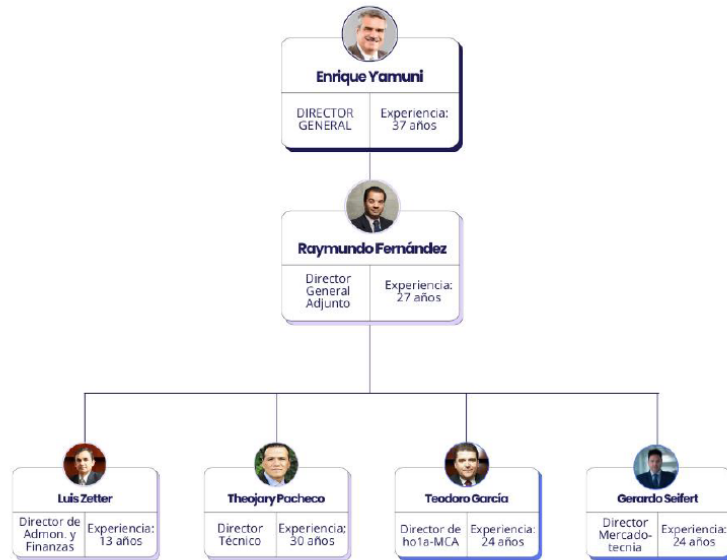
Enrique Yamuni

DIRECTOR GENERAL | Experiencia: 37 años

Raymundo Fernández

Director General Adjunto | Experiencia: 27 años

Luis Zetter

Director de Admon. y Finanzas | Experiencia: 13 años

Theojary Pacheco

Director Técnico | Experiencia: 30 años

Teodoro García

Director de ho1a-MCA | Experiencia: 24 años

Gerardo Seifert

Director Mercadotecnia | Experiencia: 24 años